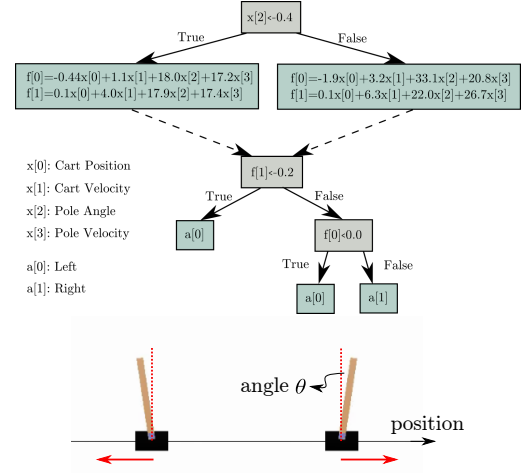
x[2]<-0.4

True

False

f[0]=-0.44x[0]+1.1x[1]+18.0x[2]+17.2x[3]
f[1]=0.1x[0]+4.0x[1]+17.9x[2]+17.4x[3]

f[0]=-1.9x[0]+3.2x[1]+33.1x[2]+20.8x[3]
f[1]=0.1x[0]+6.3x[1]+22.0x[2]+26.7x[3]

x[0]: Cart Position
x[1]: Cart Velocity
x[2]: Pole Angle
x[3]: Pole Velocity

a[0]: Left
a[1]: Right

f[1]<-0.2

True

False

a[0]

f[0]<0.0

True

False

a[0]

a[1]

angle $\theta$

position